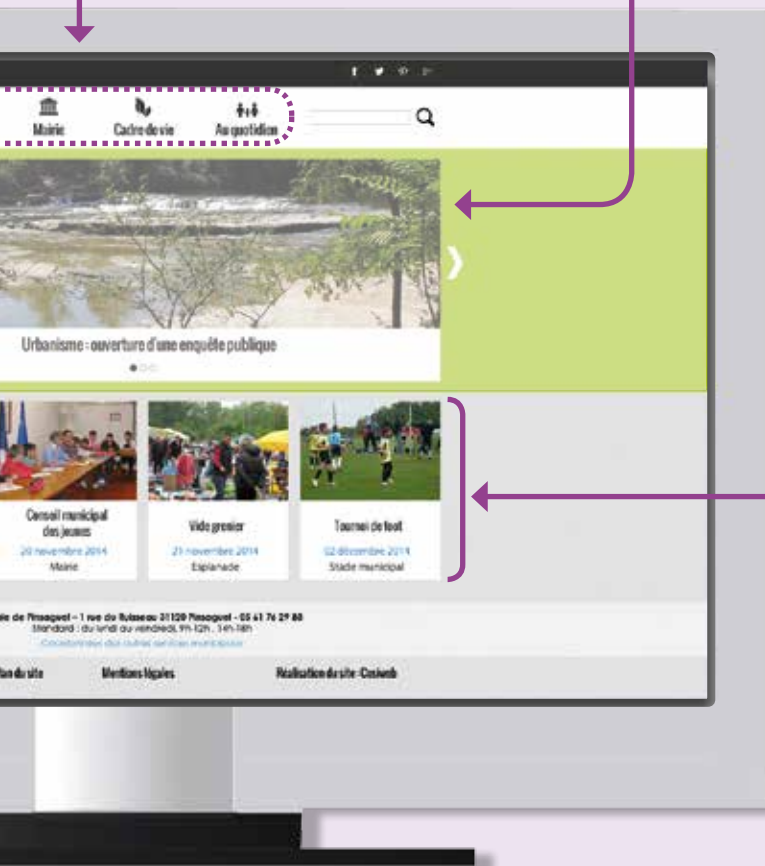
Mairie Cadre de vie Au quotidien

Urbanisme : ouverture d'une enquête publique

Conseil municipal des jeunes
20 novembre 2014
Mairie

Vide grenier
23 novembre 2014
Esplanade

Tournoi de foot
02 décembre 2014
Stade municipal

ie de Pinsaguel – 1 rue du Ruisseau 31120 Pinsaguel - 05 61 76 29 80
Standard : du lundi au vendredi, 9h-12h , 14h-18h
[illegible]

lan du site Mentions légales Réalisation du site : Cosiweb